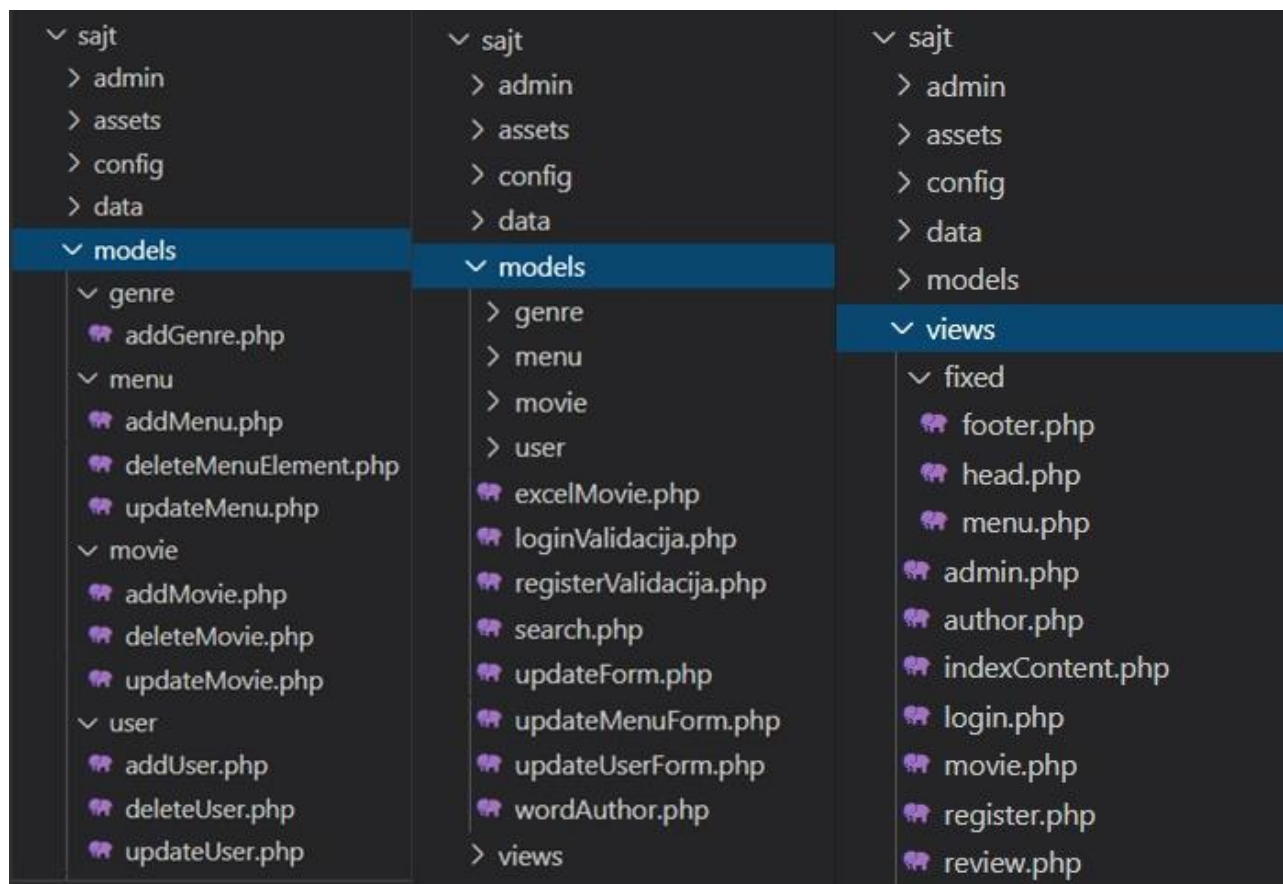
sajt
admin
assets
config
data
models
genre
addGenre.php
menu
addMenu.php
deleteMenuElement.php
updateMenu.php
movie
addMovie.php
deleteMovie.php
updateMovie.php
user
addUser.php
deleteUser.php
updateUser.php

sajt
admin
assets
config
data
models
genre
menu
movie
user
excelMovie.php
loginValidacija.php
registerValidacija.php
search.php
updateForm.php
updateMenuForm.php
updateUserForm.php
wordAuthor.php
views

sajt
admin
assets
config
data
models
views
fixed
footer.php
head.php
menu.php
admin.php
author.php
indexContent.php
login.php
movie.php
register.php
review.php